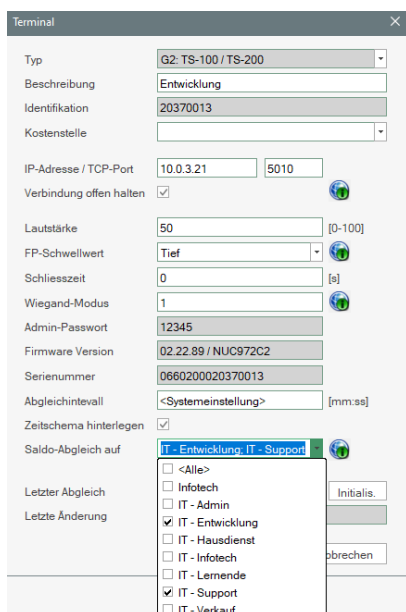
Terminal

Typ G2: TS-100 / TS-200
Beschreibung Entwicklung
Identifikation 20370013
Kostenstelle

IP-Adresse / TCP-Port 10.0.3.21 5010
Verbindung offen halten

Lautstärke 50 [0-100]
FP-Schwellwert Tief
Schliesszeit 0 [s]
Wiegand-Modus 1
Admin-Passwort 12345
Firmware Version 02.22.89 / NUC972C2
Serienummer 0660200020370013
Abgleichintevall <Systemeinstellung> [mm:ss]
Zeitschema hinterlegen
Saldo-Abgleich auf IT - Entwicklung; IT - Support

<Alle>
Infotech
IT - Admin
IT - Entwicklung
IT - Hausdienst
IT - Infotech
IT - Lernende
IT - Support
IT - Verkauf

Letzter Abgleich
Letzte Änderung

Initialis.
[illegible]bbrechen